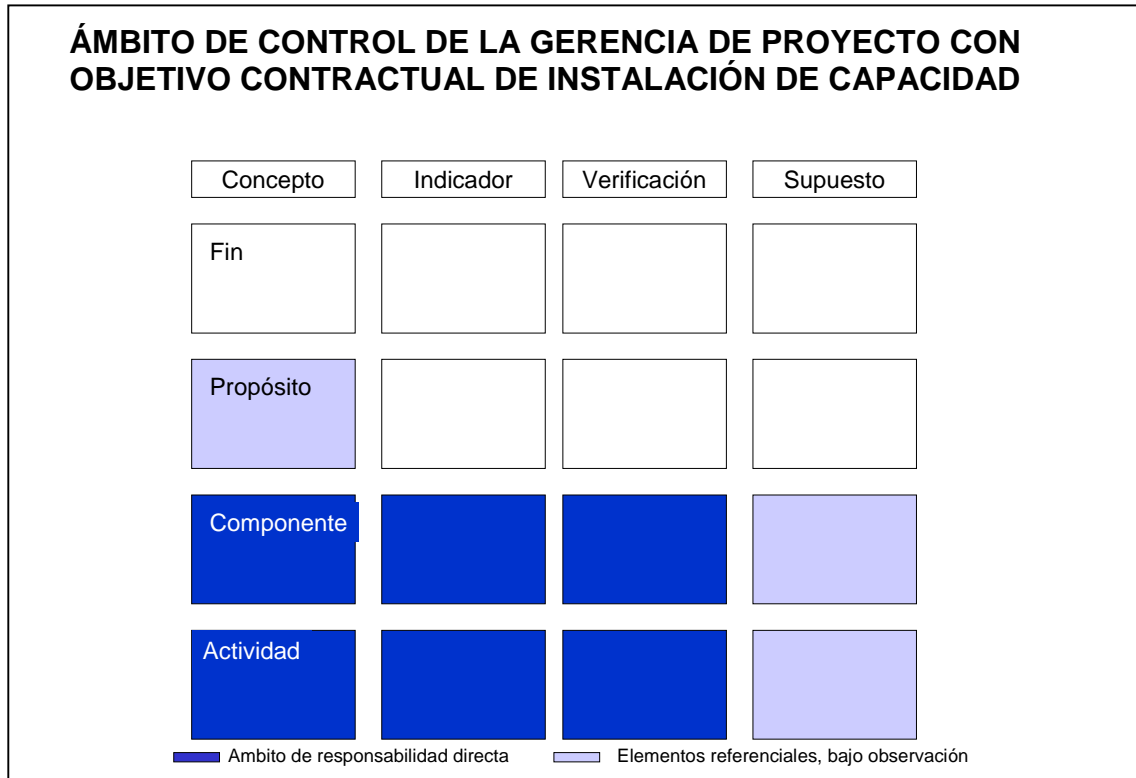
ÁMBITO DE CONTROL DE LA GERENCIA DE PROYECTO CON OBJETIVO CONTRACTUAL DE INSTALACIÓN DE CAPACIDAD

| Concepto | Indicador | Verificación | Supuesto |
|---|---|---|---|
| Fin | | | |
| Propósito | | | |
| Componente | | | |
| Actividad | | | |

Ambito de responsabilidad directa

Elementos referenciales, bajo observación